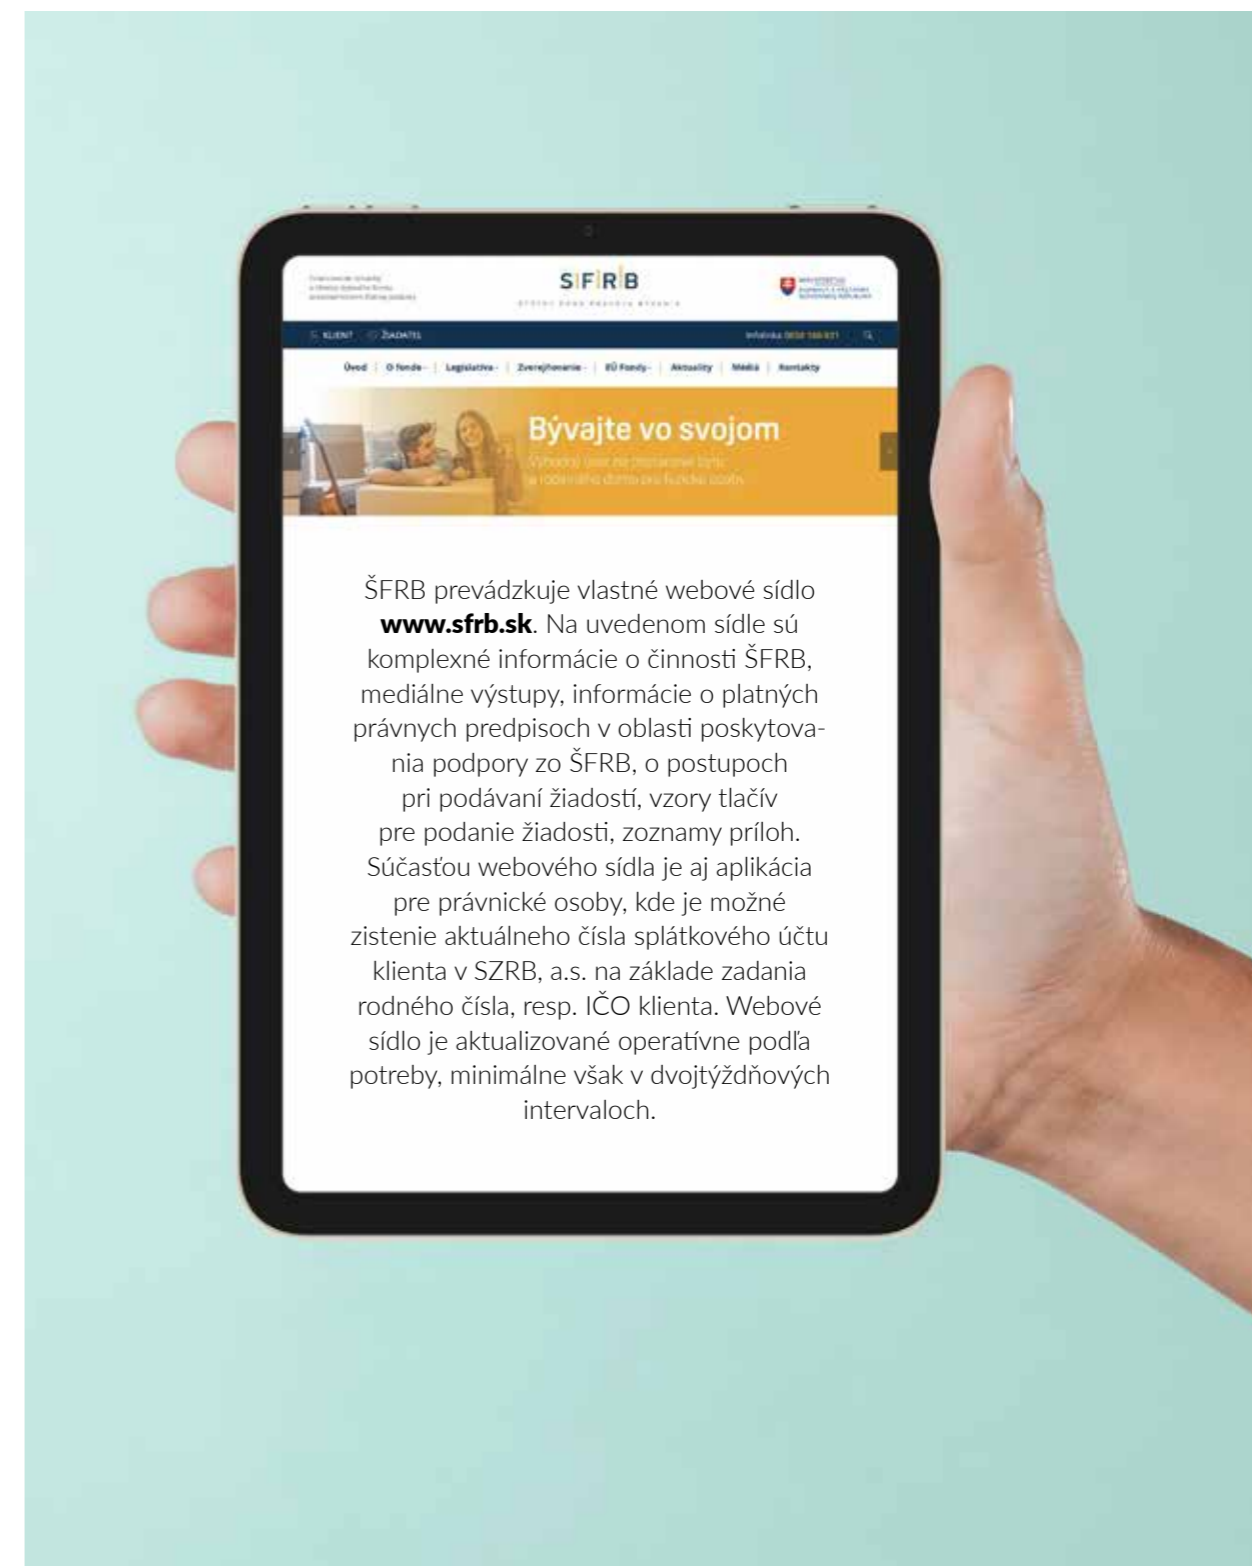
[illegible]

SFRB

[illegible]

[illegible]

KLIENT ŽIADATEĽ

Infolinka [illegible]

Úvod | O fonde | Legislatíva | Zverejňovanie | EÚ Fondy | Aktuality | Médiá | Kontakty

Bývajte vo svojom

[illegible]

ŠFRB prevádzkuje vlastné webové sídlo **www.sfrb.sk**. Na uvedenom sídle sú komplexné informácie o činnosti ŠFRB, mediálne výstupy, informácie o platných právnych predpisoch v oblasti poskytovania podpory zo ŠFRB, o postupoch pri podávaní žiadostí, vzory tlačív pre podanie žiadosti, zoznamy príloh. Súčasťou webového sídla je aj aplikácia pre právnické osoby, kde je možné zistenie aktuálneho čísla splátkového účtu klienta v SZRB, a.s. na základe zadania rodného čísla, resp. IČO klienta. Webové sídlo je aktualizované operatívne podľa potreby, minimálne však v dvojtýždňových intervaloch.